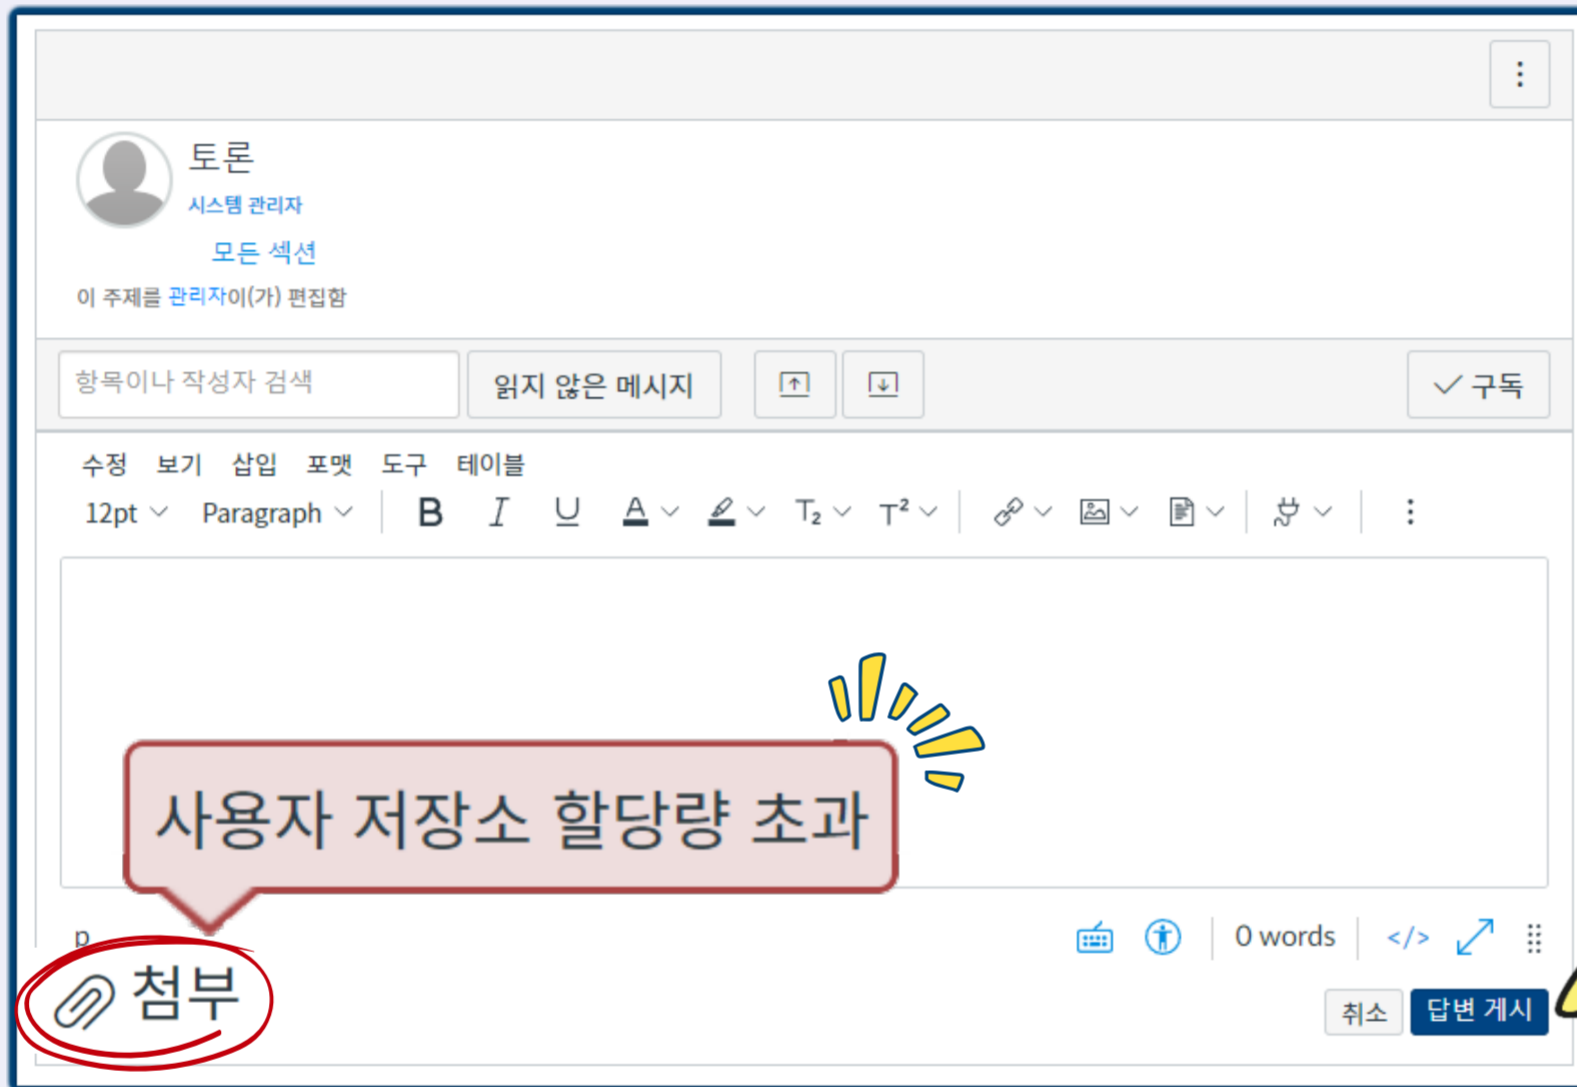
토론
시스템 관리자
모든 섹션
이 주제를 관리자이(가) 편집함

항목이나 작성자 검색
읽지 않은 메시지
구독

수정 보기 삽입 포맷 도구 테이블
12pt Paragraph B I U A $T_2$ $T^2$

사용자 저장소 할당량 초과

p
0 words
</>
첨부
취소
답변 게시